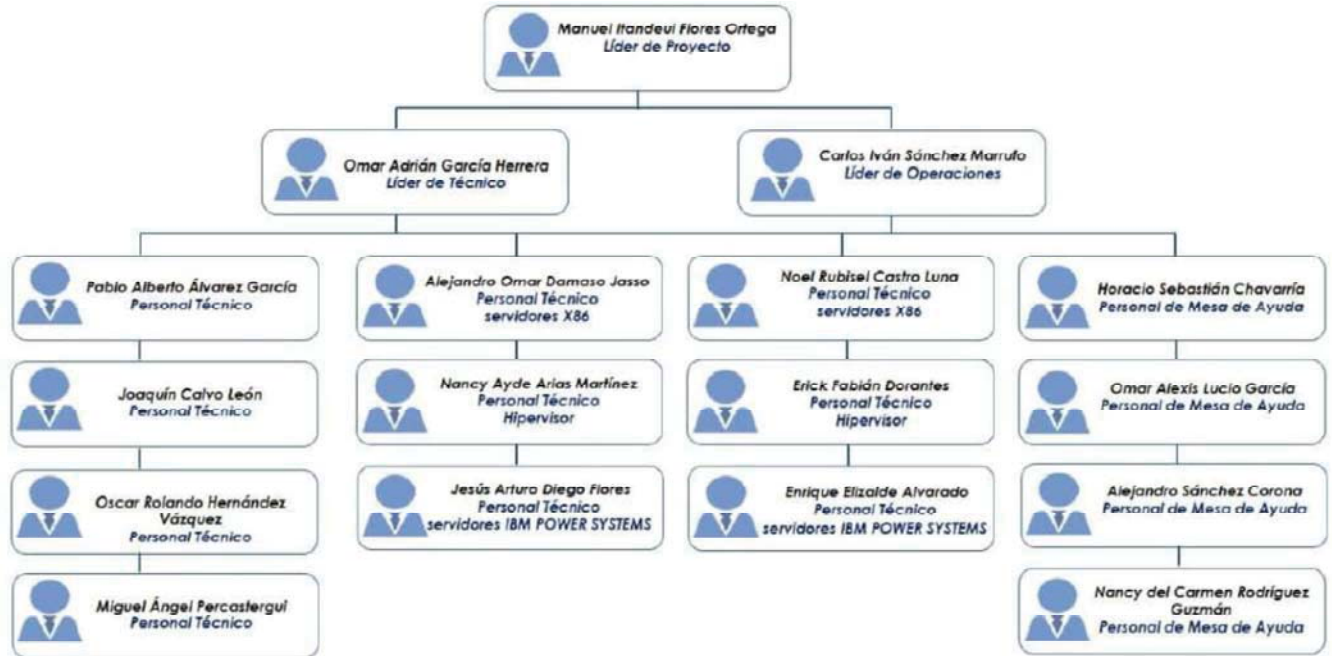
Manuel Itandeui Flores Ortega
Líder de Proyecto

Omar Adrián García Herrera
Líder de Técnico

Carlos Iván Sánchez Marrufo
Líder de Operaciones

Pablo Alberto Álvarez García
Personal Técnico

Joaquín Calvo León
Personal Técnico

Oscar Rolando Hernández Vázquez
Personal Técnico

Miguel Ángel Percastergui
Personal Técnico

Alejandro Omar Damaso Jasso
Personal Técnico
servidores X86

Nancy Ayde Arias Martínez
Personal Técnico
Hipervisor

Jesús Arturo Diego Flores
Personal Técnico
servidores IBM POWER SYSTEMS

Noel Rubisel Castro Luna
Personal Técnico
servidores X86

Erick Fabián Dorantes
Personal Técnico
Hipervisor

Enrique Elizalde Alvarado
Personal Técnico
servidores IBM POWER SYSTEMS

Horacio Sebastián Chavarría
Personal de Mesa de Ayuda

Omar Alexis Lucio García
Personal de Mesa de Ayuda

Alejandro Sánchez Corona
Personal de Mesa de Ayuda

Nancy del Carmen Rodríguez Guzmán
Personal de Mesa de Ayuda